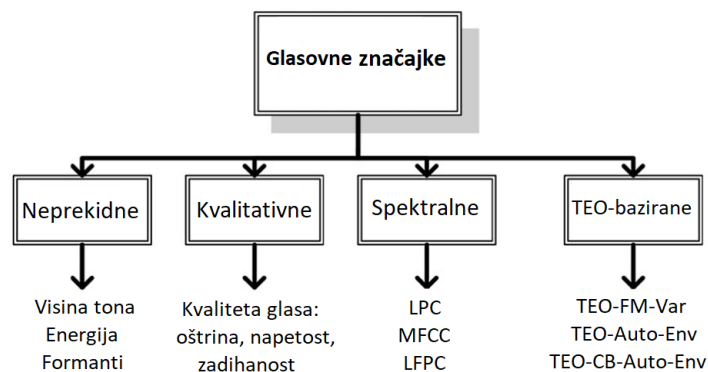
Glasovne značajke

Neprekidne

Visina tona
Energija
Formanti

Kvalitativne

Kvaliteta glasa: oštrina, napetost, zadihanost

Spektralne

LPC
MFCC
LFPC

TEO-bazirane

TEO-FM-Var
TEO-Auto-Env
TEO-CB-Auto-Env